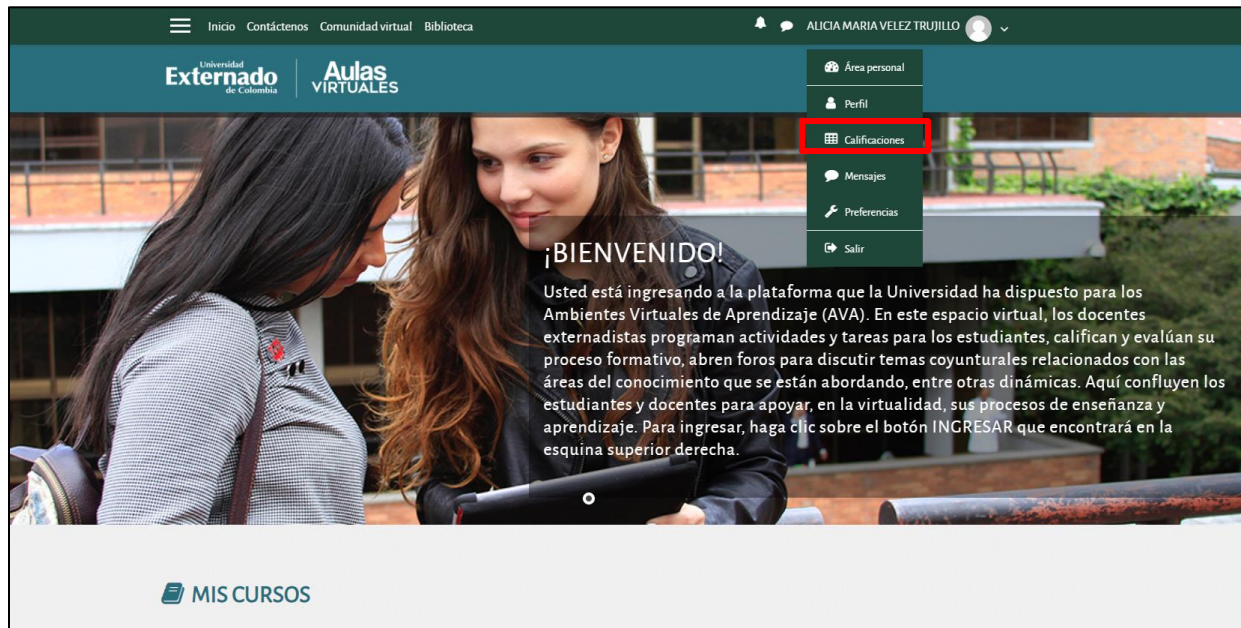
Inicio Contáctenos Comunidad virtual Biblioteca

ALICIA MARIA VELEZ TRUJILLO

Universidad Externado de Colombia

Aulas VIRTUALES

Área personal

Perfil

Calificaciones

Mensajes

Preferencias

Salir

¡BIENVENIDO!

Usted está ingresando a la plataforma que la Universidad ha dispuesto para los Ambientes Virtuales de Aprendizaje (AVA). En este espacio virtual, los docentes externadistas programan actividades y tareas para los estudiantes, califican y evalúan su proceso formativo, abren foros para discutir temas coyunturales relacionados con las áreas del conocimiento que se están abordando, entre otras dinámicas. Aquí confluyen los estudiantes y docentes para apoyar, en la virtualidad, sus procesos de enseñanza y aprendizaje. Para ingresar, haga clic sobre el botón INGRESAR que encontrará en la esquina superior derecha.

MIS CURSOS